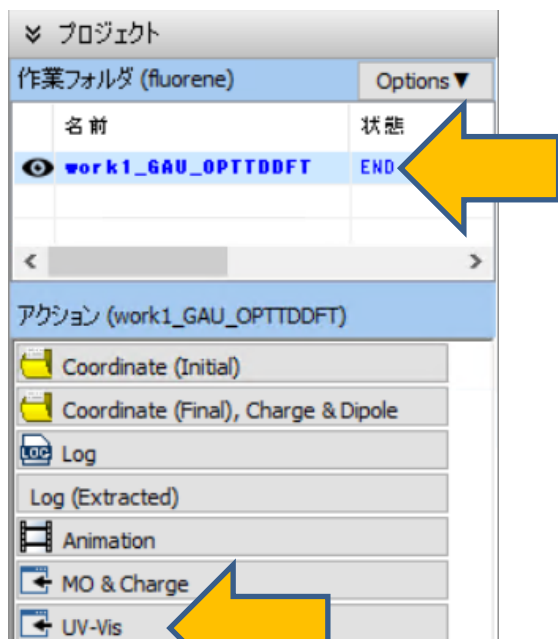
プロジェクト

作業フォルダ (fluorene)

Options▼

| | 名前 | 状態 |
|---|---|---|
| | work1_GAU_OPTTDDFT | END |

アクション (work1_GAU_OPTTDDFT)

Coordinate (Initial)

Coordinate (Final), Charge & Dipole

LOG Log

Log (Extracted)

Animation

MO & Charge

UV-Vis